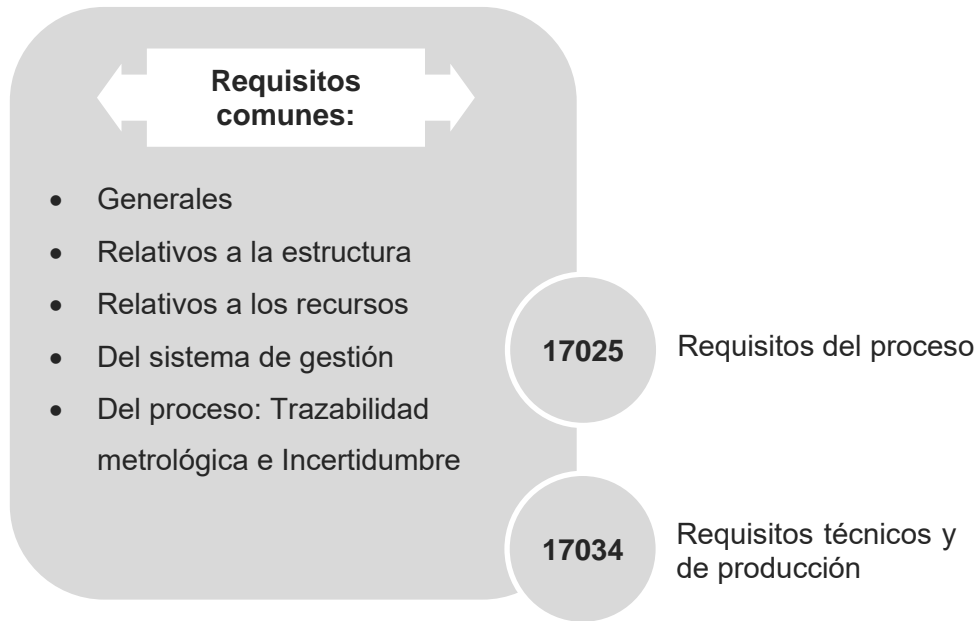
**Requisitos comunes:**

- Generales
- Relativos a la estructura
- Relativos a los recursos
- Del sistema de gestión
- Del proceso: Trazabilidad metrológica e Incertidumbre

17025 Requisitos del proceso

17034 Requisitos técnicos y de producción